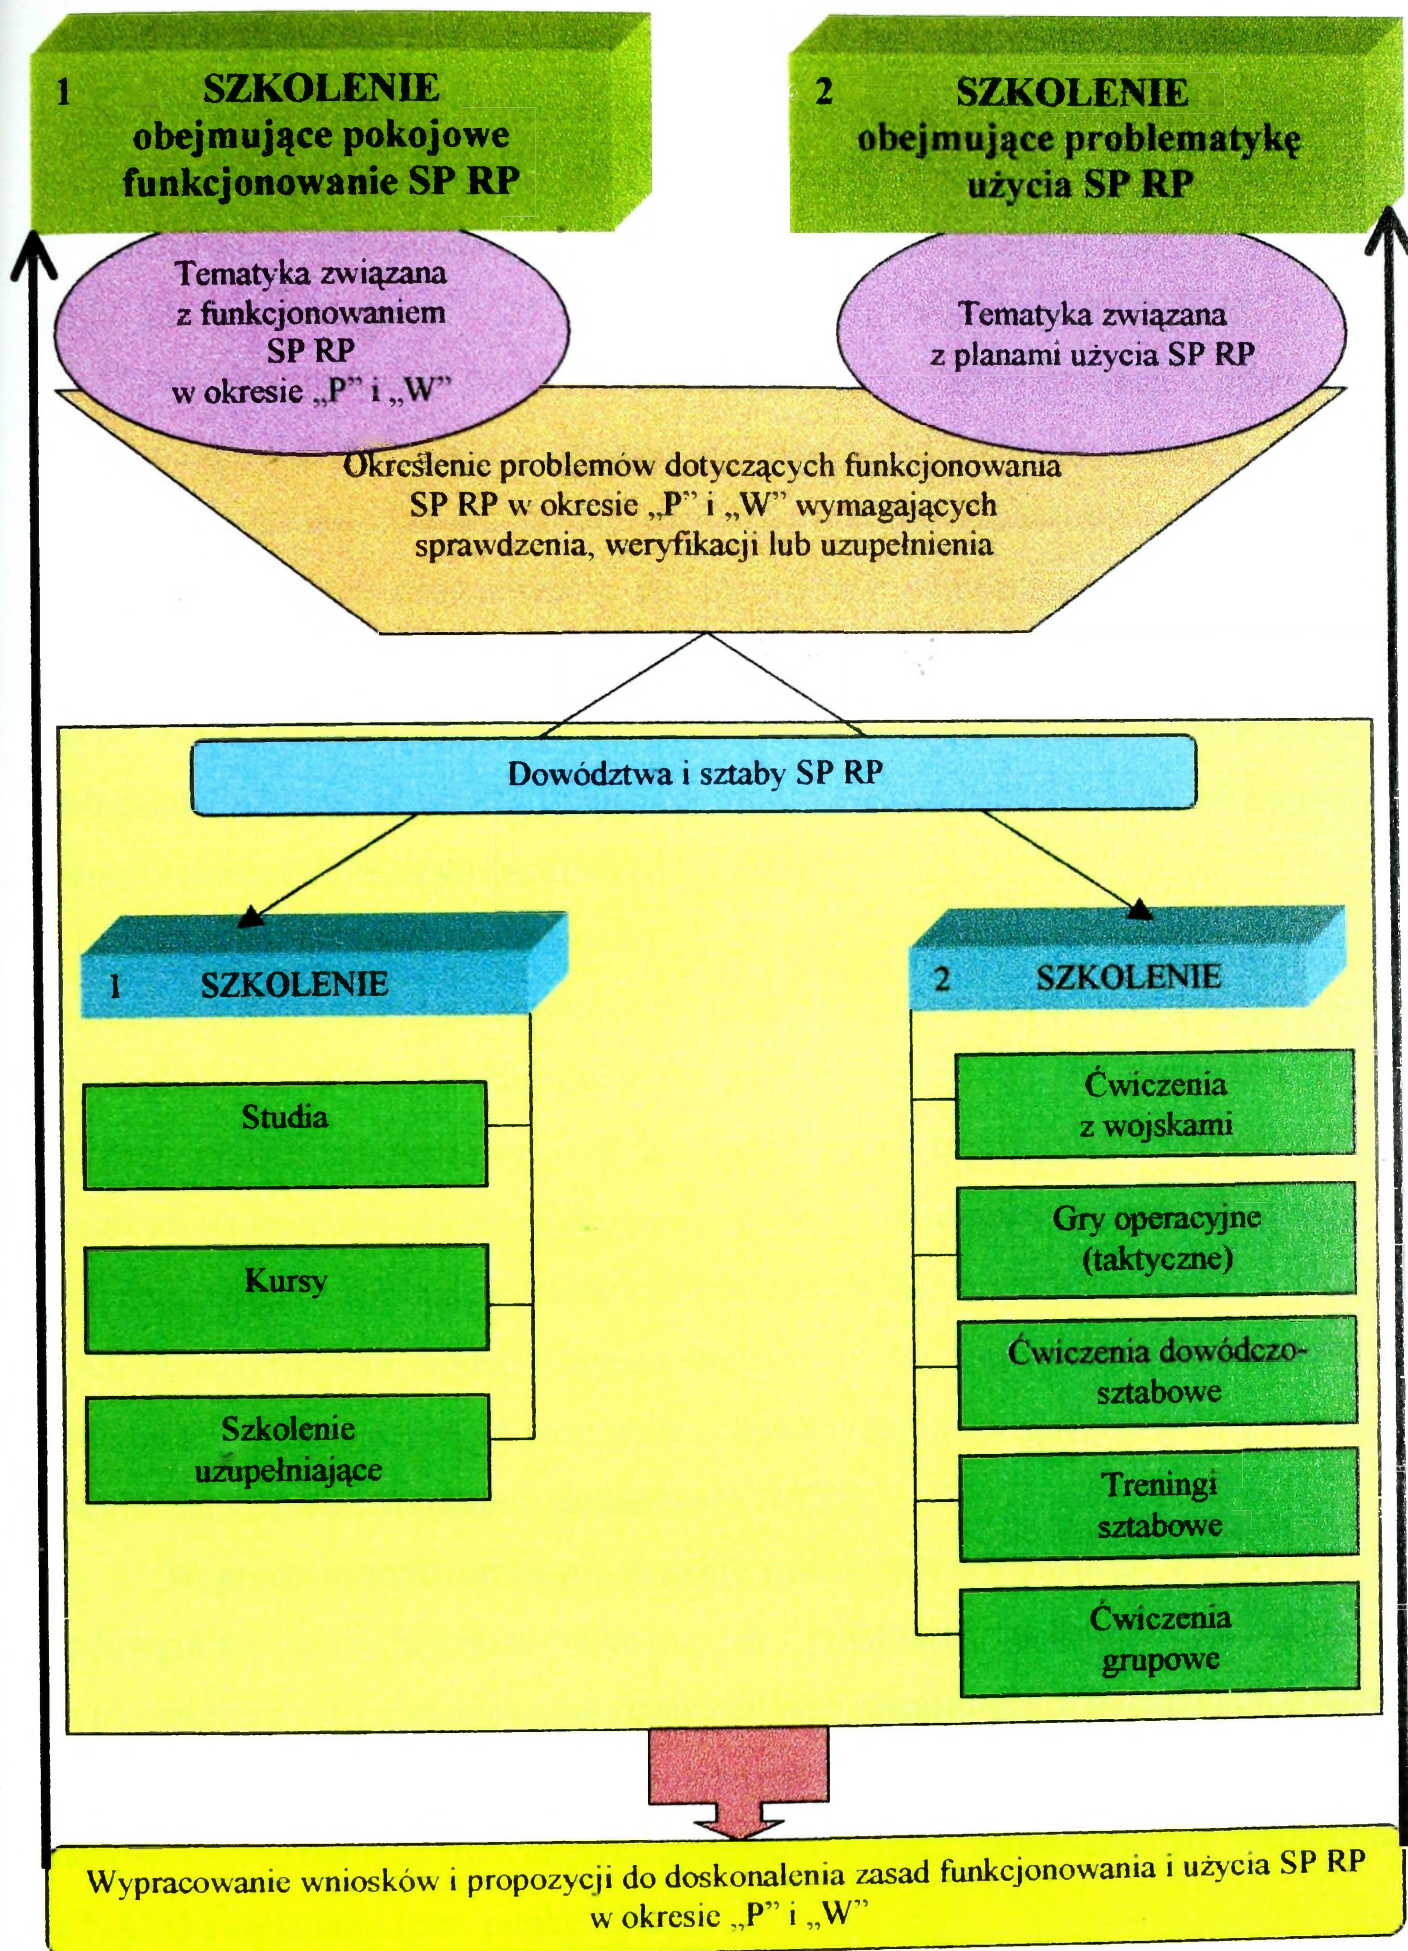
1 SZKOLENIE obejmujące pokojowe funkcjonowanie SP RP

2 SZKOLENIE obejmujące problematykę użycia SP RP

Tematyka związana z funkcjonowaniem SP RP w okresie „P" i „W"

Tematyka związana z planami użycia SP RP

Określenie problemów dotyczących funkcjonowania SP RP w okresie „P" i „W" wymagających sprawdzenia, weryfikacji lub uzupełnienia

Dowództwa i sztaby SP RP

1 SZKOLENIE

Studia

Kursy

Szkolenie uzupełniające

2 SZKOLENIE

Ćwiczenia z wojskami

Gry operacyjne (taktyczne)

Ćwiczenia dowódczo-sztabowe

Treningi sztabowe

Ćwiczenia grupowe

Wypracowanie wniosków i propozycji do doskonalenia zasad funkcjonowania i użycia SP RP w okresie „P" i „W"